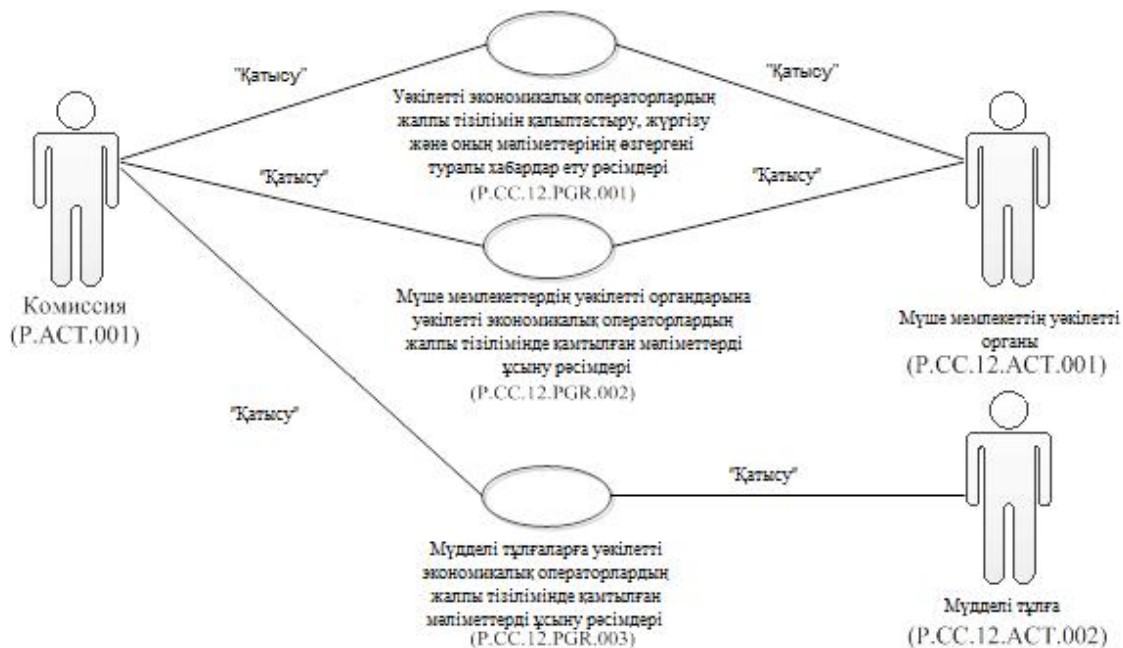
"Қатысу"

"Қатысу"

Уәкілетті экономикалық операторлардың жалпы тізілімін қалыптастыру, жүргізу және оның мәліметтерінің өзгергені туралы хабардар ету рәсімдері
(P.CC.12.PGR.001)

"Қатысу"

"Қатысу"

Комиссия
(P.ACT.001)

Мүше мемлекеттердің уәкілетті органдарына уәкілетті экономикалық операторлардың жалпы тізілімінде қамтылған мәліметтерді ұсыну рәсімдері
(P.CC.12.PGR.002)

Мүше мемлекеттің уәкілетті органы
(P.CC.12.ACT.001)

"Қатысу"

"Қатысу"

Мүдделі тұлғаларға уәкілетті экономикалық операторлардың жалпы тізілімінде қамтылған мәліметтерді ұсыну рәсімдері
(P.CC.12.PGR.003)

Мүдделі тұлға
(P.CC.12.ACT.002)